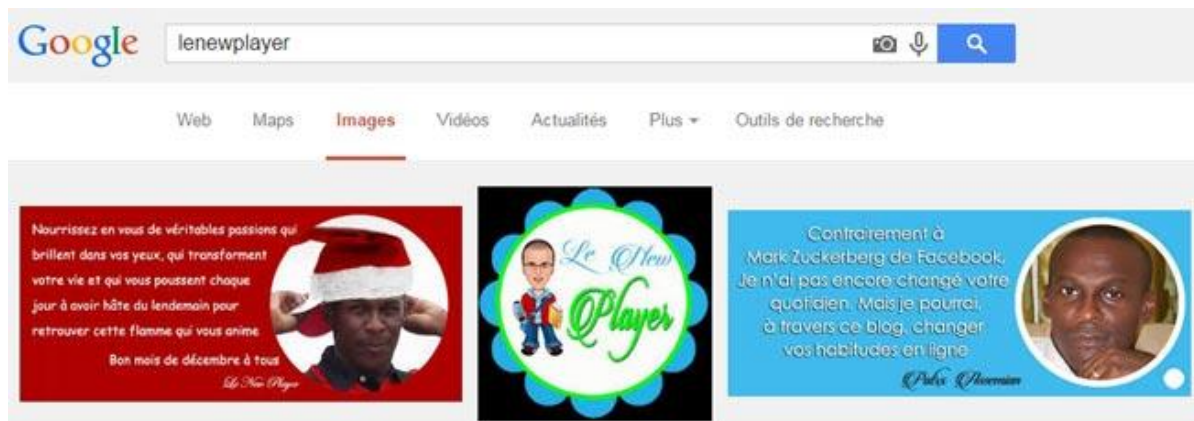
Google lenewplayer

Web Maps Images Vidéos Actualités Plus Outils de recherche

Nourrissez en vous de véritables passions qui brillent dans vos yeux, qui transforment votre vie et qui vous poussent chaque jour à avoir hâte du lendemain pour retrouver cette flamme qui vous anime

Bon mois de décembre à tous

Le New Player

Le New Player

Contrairement à Mark Zuckerberg de Facebook, Je n'ai pas encore changé votre quotidien. Mais je pourrai, à travers ce blog, changer vos habitudes en ligne

Pulx Akemian